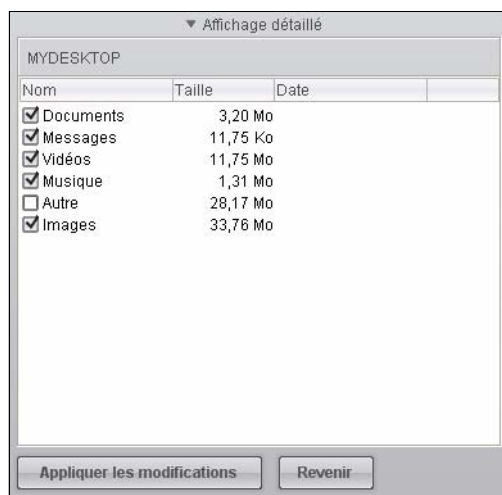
▼ Affichage détaillé

MYDESKTOP

| Nom | Taille | Date |
|---|---|---|
| ☑ Documents | 3,20 Mo | |
| ☑ Messages | 11,75 Ko | |
| ☑ Vidéos | 11,75 Mo | |
| ☑ Musique | 1,31 Mo | |
| ☐ Autre | 28,17 Mo | |
| ☑ Images | 33,76 Mo | |

Appliquer les modifications

Revenir